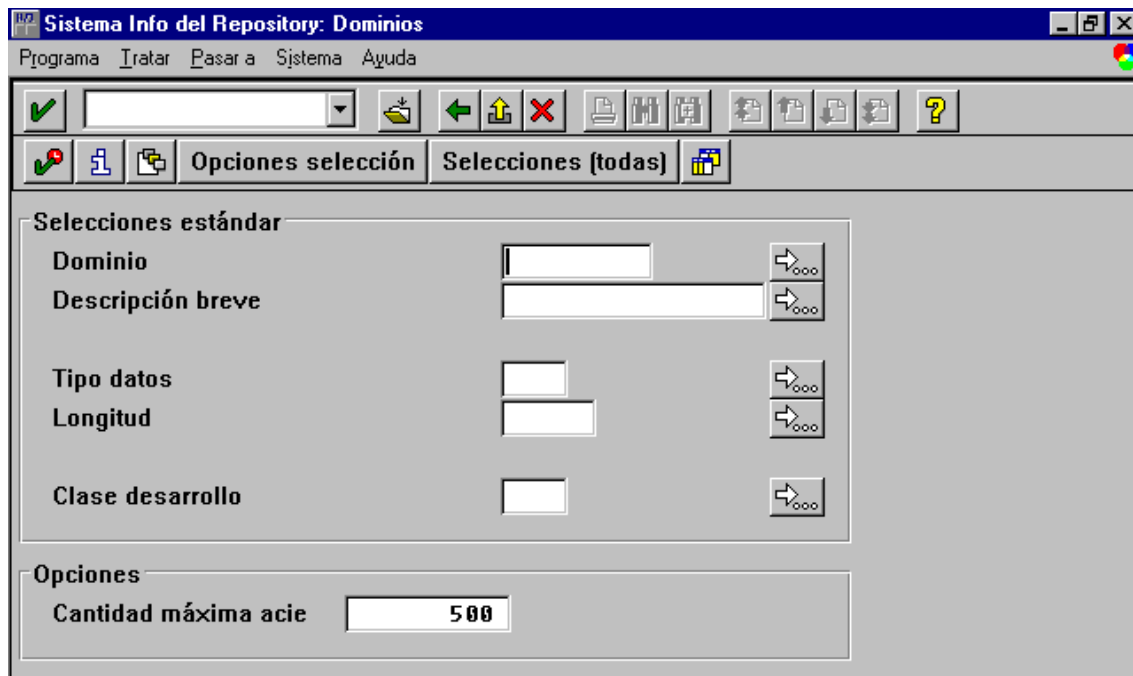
Sistema Info del Repository: Dominios

Programa Tratar Pasar a Sistema Ayuda

Opciones selección Selecciones (todas)

Selecciones estándar

Dominio

Descripción breve

Tipo datos

Longitud

Clase desarrollo

Opciones

Cantidad máxima acie 500